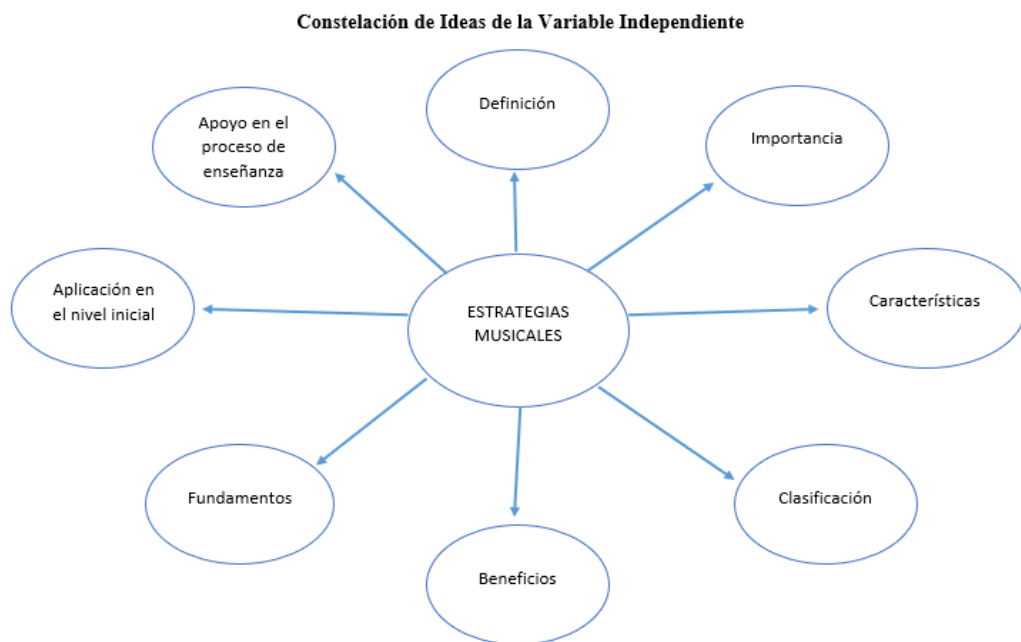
Constelación de Ideas de la Variable Independiente

Definición

Apoyo en el proceso de enseñanza

Importancia

Aplicación en el nivel inicial

ESTRATEGIAS MUSICALES

Características

Fundamentos

Clasificación

Beneficios